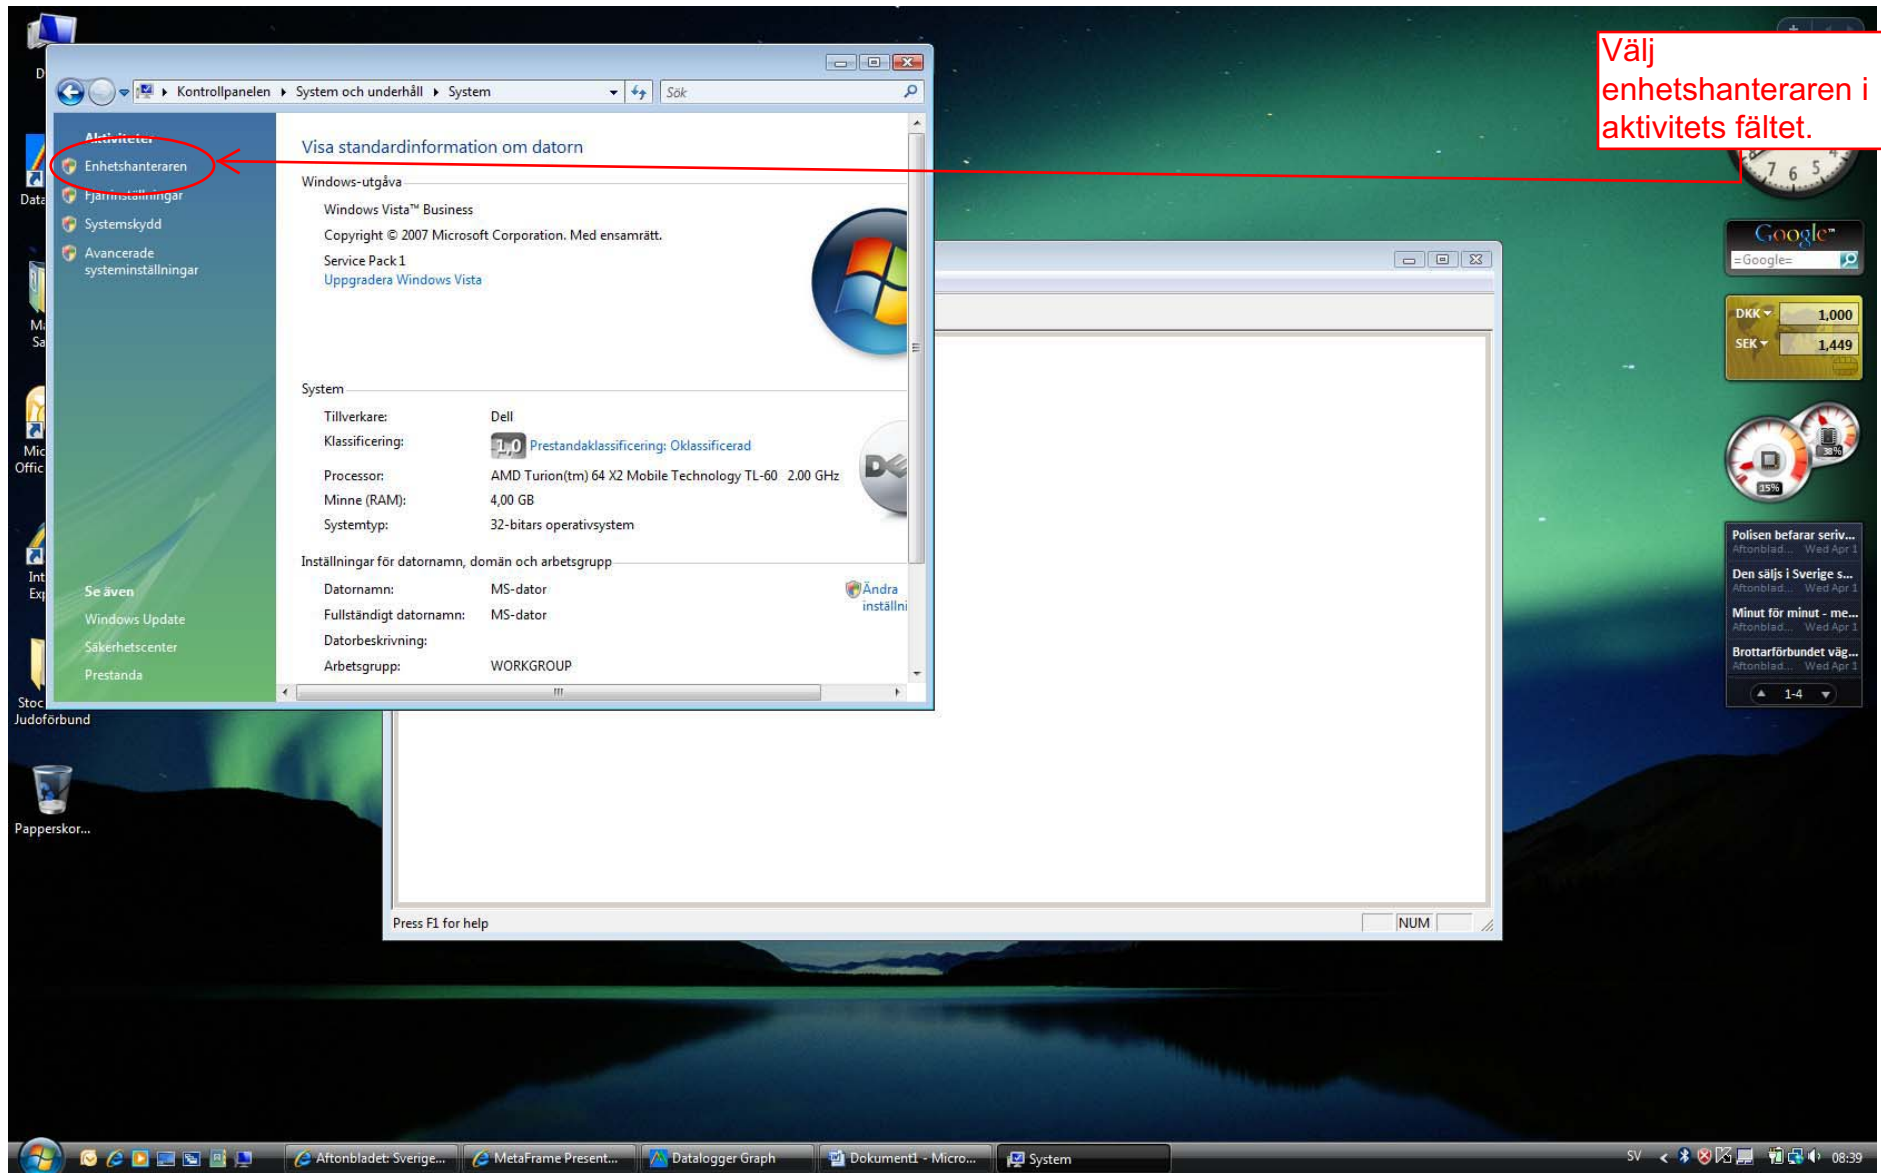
Välj enhetshanteraren i aktivitets fältet.

Kontrollpanelen ▸ System och underhåll ▸ System

Sök

Aktiviteter

Enhetshanteraren

Fjärrinställningar

Systemskydd

Avancerade systeminställningar

Se även

Windows Update

Säkerhetscenter

Prestanda

Visa standardinformation om datorn

Windows-utgåva

Windows Vista™ Business

Copyright © 2007 Microsoft Corporation. Med ensamrätt.

Service Pack 1

Uppgradera Windows Vista

System

| | |
|---|---|
| Tillverkare: | Dell |
| Klassificering: | 1,0 Prestandaklassificering: Oklassificerad |
| Processor: | AMD Turion(tm) 64 X2 Mobile Technology TL-60 2.00 GHz |
| Minne (RAM): | 4,00 GB |
| Systemtyp: | 32-bitars operativsystem |

Inställningar för datornamn, domän och arbetsgrupp

| | |
|---|---|
| Datornamn: | MS-dator |
| Fullständigt datornamn: | MS-dator |
| Datorbeskrivning: | |
| Arbetsgrupp: | WORKGROUP |

Ändra inställni

Press F1 for help

NUM

Google

Google

DKK 1,000

SEK 1,449

35%

38%

Polisen befarar seriv...
Aftonblad... Wed Apr 1

Den säljs i Sverige s...
Aftonblad... Wed Apr 1

Minut för minut - me...
Aftonblad... Wed Apr 1

Brottarförbundet väg...
Aftonblad... Wed Apr 1

1-4

Data

Mic Offic

Int Exp

Stoc Judoförbund

Papperskor...

Aftonbladet: Sverige...

MetaFrame Present...

Datalogger Graph

Dokument1 - Micro...

System

SV

08:39